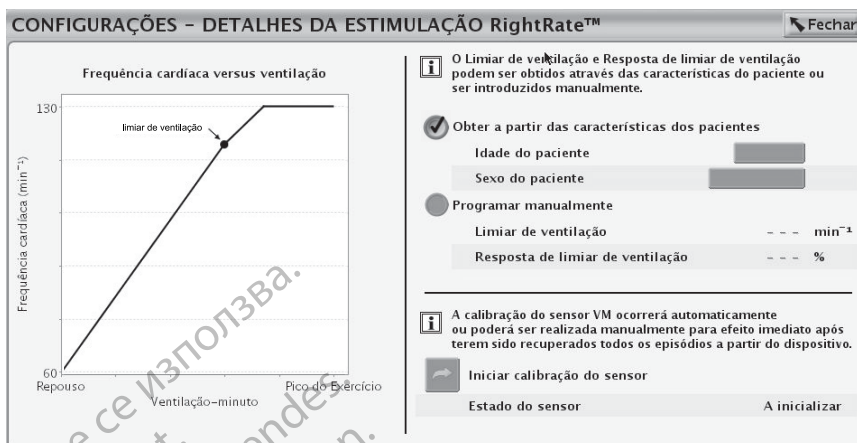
CONFIGURAÇÕES - DETALHES DA ESTIMULAÇÃO RightRate™

Fechar

Frequência cardíaca versus ventilação

130

limiar de ventilação

Frequência cardíaca (min⁻¹)

60

Repouso

Ventilação-minuto

Pico do Exercício

O Limiar de ventilação e Resposta de limiar de ventilação podem ser obtidos através das características do paciente ou ser introduzidos manualmente.

Obter a partir das características dos pacientes

Idade do paciente

Sexo do paciente

Programar manualmente

Limiar de ventilação --- min⁻¹

Resposta de limiar de ventilação --- %

A calibração do sensor VM ocorrerá automaticamente ou poderá ser realizada manualmente para efeito imediato após terem sido recuperados todos os episódios a partir do dispositivo.

Iniciar calibração do sensor

Estado do sensor

A inicializar

Не се използва.